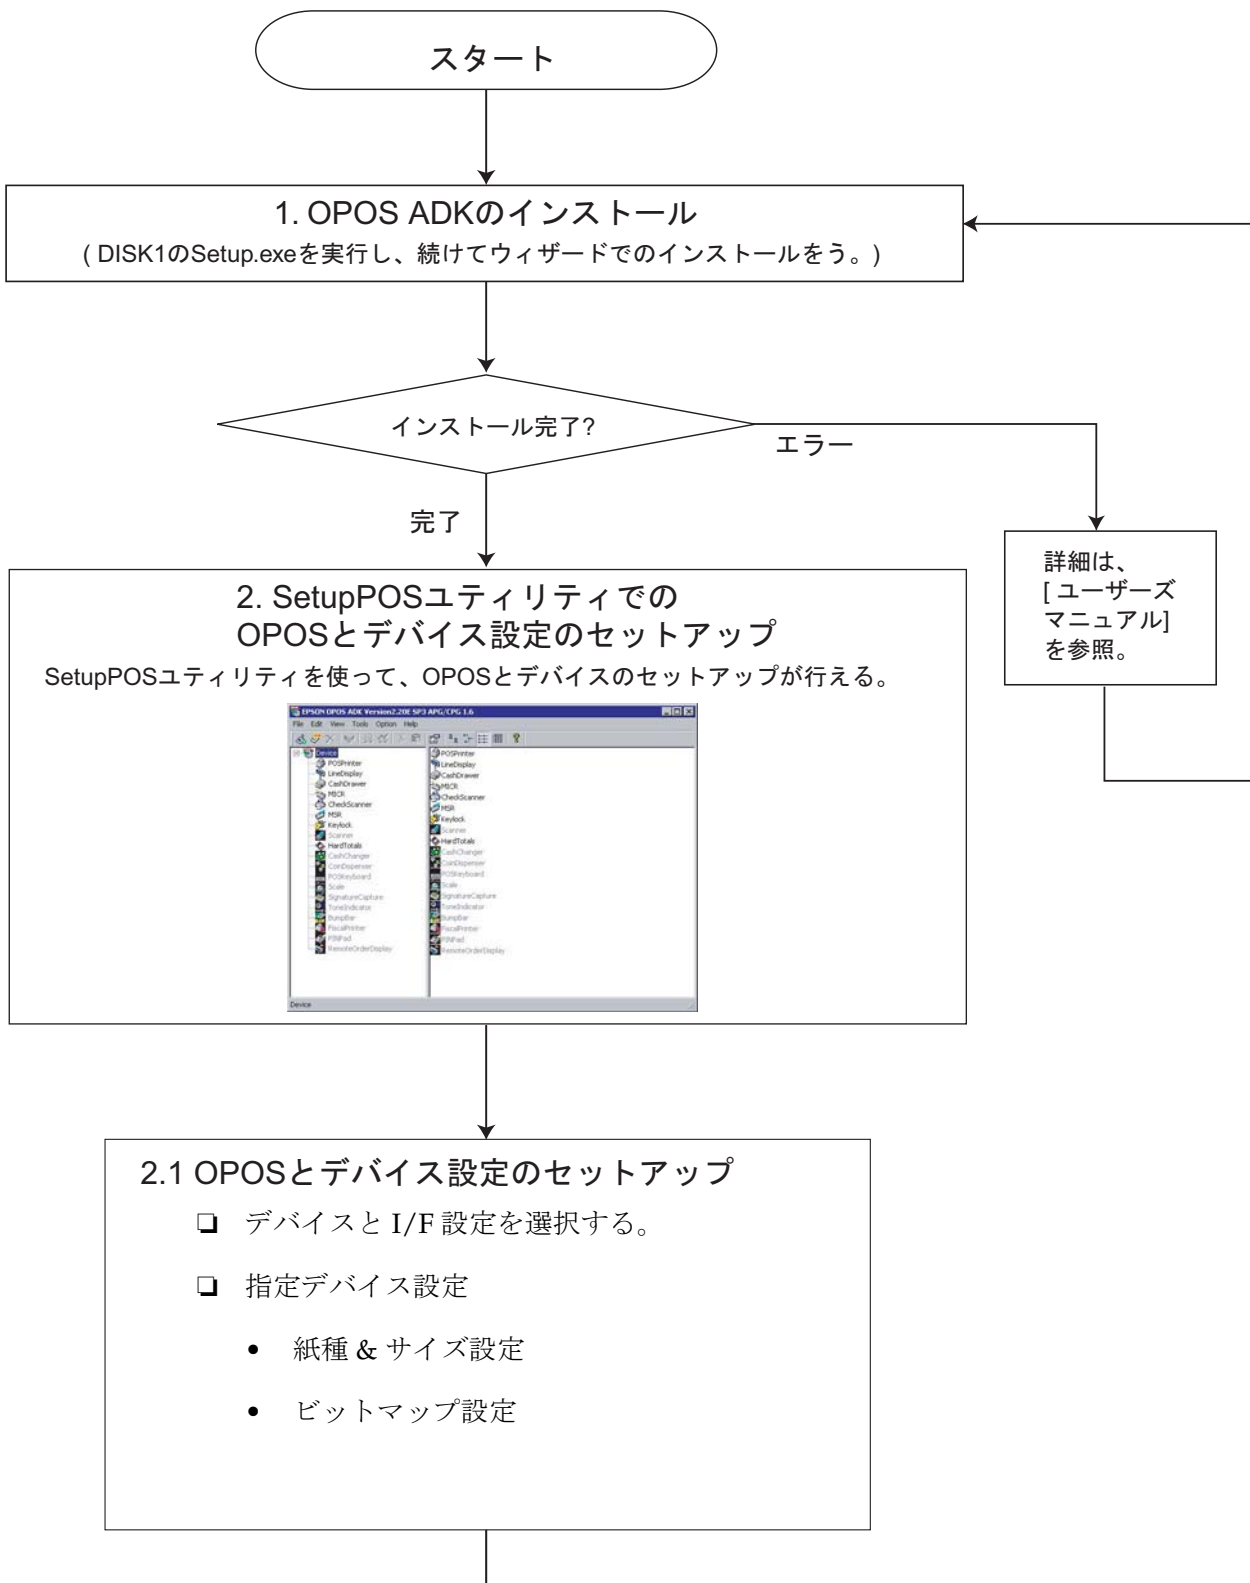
スタート

1. OPOS ADKのインストール
( DISK1のSetup.exeを実行し、続けてウィザードでのインストールをう。)

インストール完了?

エラー

完了

詳細は、
[ ユーザーズマニュアル]
を参照。

2. SetupPOSユティリティでの
OPOSとデバイス設定のセットアップ

SetupPOSユティリティを使って、OPOSとデバイスのセットアップが行える。

EPSON OPOS ADK Version2.20E SP3 APG/CPG 1.6

File Edit View Tools Option Help

Device
POSPrinter
LineDisplay
CashDrawer
MICR
CheckScanner
MSR
Keylock
Scanner
HardTotals
CashChanger
CoinDispenser
POSKeyboard
Scale
SignatureCapture
ToneIndicator
BumpBar
FiscalPrinter
PINPad
RemoteOrderDisplay

POSPrinter
LineDisplay
CashDrawer
MICR
CheckScanner
MSR
Keylock
Scanner
HardTotals
CashChanger
CoinDispenser
POSKeyboard
Scale
SignatureCapture
ToneIndicator
BumpBar
FiscalPrinter
PINPad
RemoteOrderDisplay

Device

2.1 OPOSとデバイス設定のセットアップ

❑ デバイスと I/F 設定を選択する。

❑ 指定デバイス設定

• 紙種 & サイズ設定

• ビットマップ設定